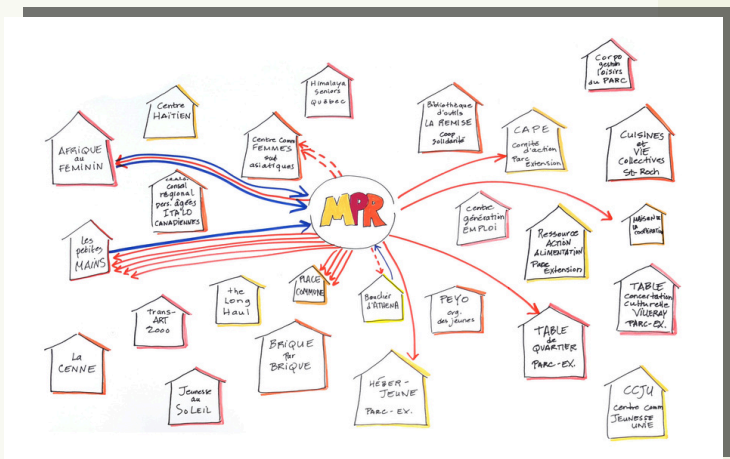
Corpo gestion loisirs du PARC

Himalaya Seniors Québec

Centre HAITIEN

Bibliothèque d'outils LA REMISE Coop solidarité

CAPE Comité d'action Parc Extension

CUISINES et VIE Collectives St-Roch

AFRIQUE au FEMININ

Centre Comm FEMMES sud asiatiques

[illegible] Conseil regional pers. âgées ITALO CANADIENNES

MPR

Centre génération EMPLOI

MAISON de la CONCERTATION

Ressource ACTION ALIMENTATION Parc Extension

Les petites MAINS

TABLE concertation culturelle VILLERAY PARC-EX.

PLACE COMMUNE

the Long Haul

Trans-ART 2000

Boucher d'ATHENA

PEYO org. des jeunes

TABLE de QUARTIER PARC-EX.

BRIQUE par BRIQUE

LA CENNE

HÉBER-JEUNE PARC-EX.

Jeunesse au SOLEIL

CCJU Centre Comm JEUNESSE UNIE